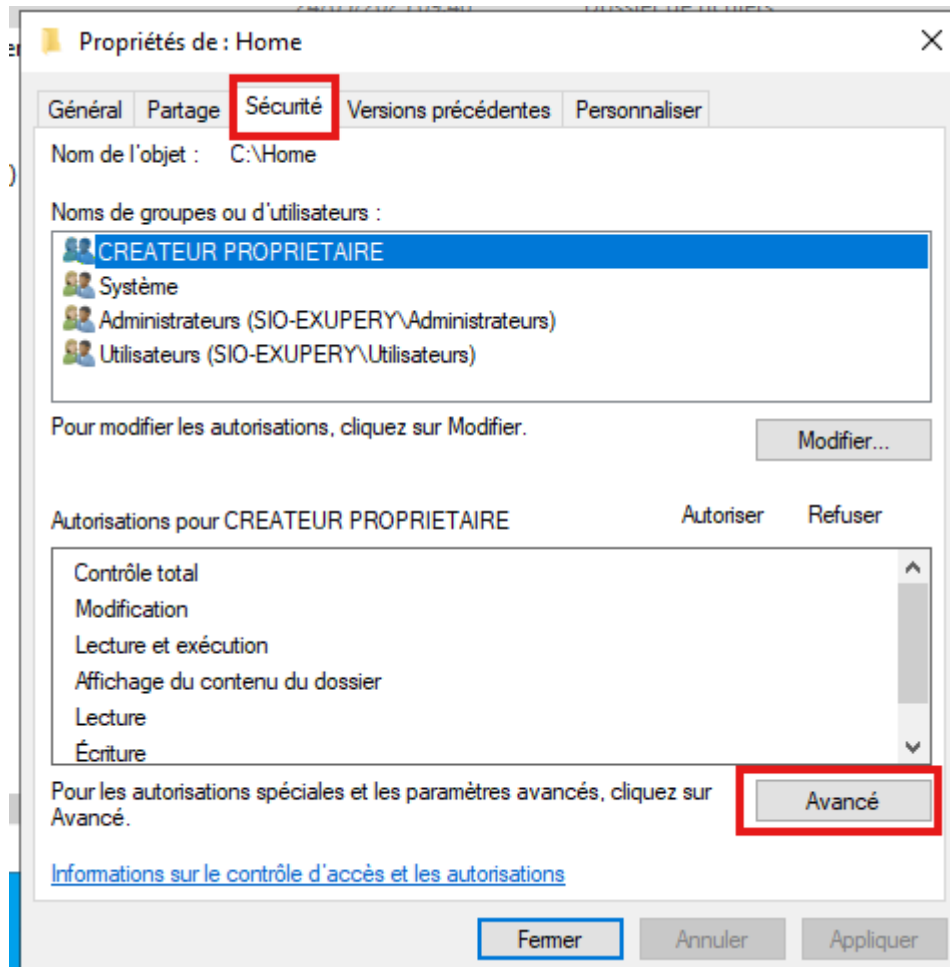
Propriétés de : Home

Général | Partage | Sécurité | Versions précédentes | Personnaliser

Nom de l'objet : C:\Home

Noms de groupes ou d'utilisateurs :

CREATEUR PROPRIETAIRE
Système
Administrateurs (SIO-EXUPERY\Administrateurs)
Utilisateurs (SIO-EXUPERY\Utilisateurs)

Pour modifier les autorisations, cliquez sur Modifier.

Modifier...

Autorisations pour CREATEUR PROPRIETAIRE | Autoriser | Refuser

Contrôle total
Modification
Lecture et exécution
Affichage du contenu du dossier
Lecture
Écriture

Pour les autorisations spéciales et les paramètres avancés, cliquez sur Avancé.

Avancé

Informations sur le contrôle d'accès et les autorisations

Fermer | Annuler | Appliquer